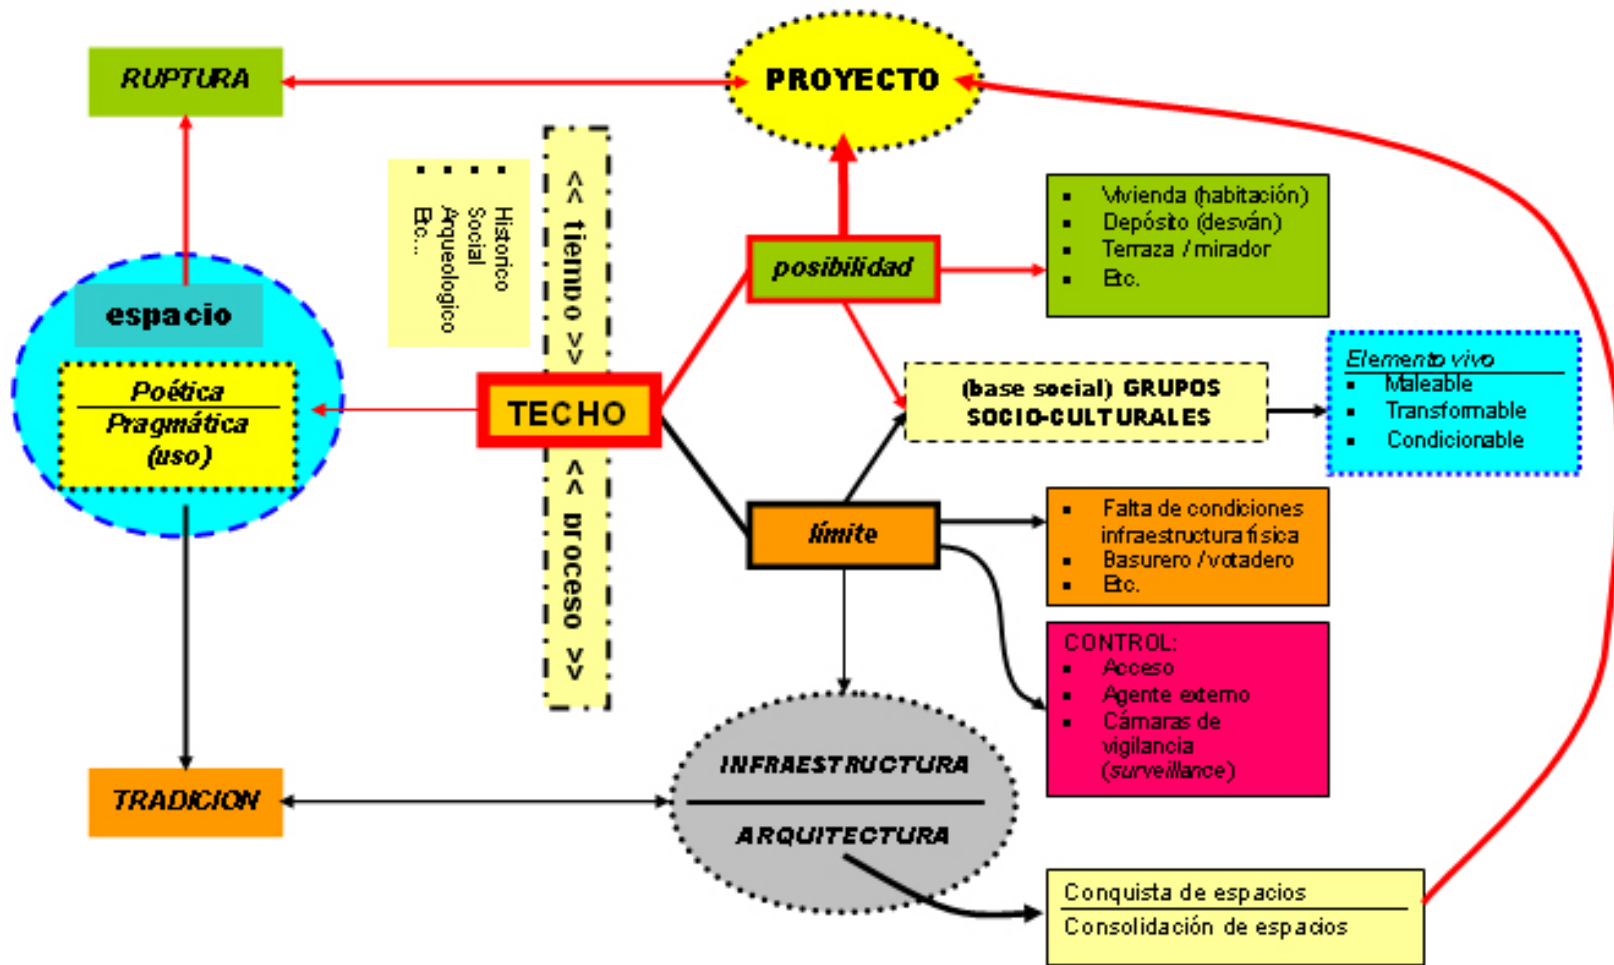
RUPTURA

PROYECTO

Historico
Social
Arqueologico
Etc...

<< tiempo >>

posibilidad

Vivienda (habitación)
Depósito (desván)
Terraza / mirador
Etc.

espacio

Poética
Pragmática
(uso)

TECHO

(base social) GRUPOS SOCIO-CULTURALES

Elemento vivo
Maleable
Transformable
Condicionable

<< proceso >>

límite

Falta de condiciones infraestructura física
Basurero / votadero
Etc.

CONTROL:
Acceso
Agente externo
Cámaras de vigilancia (surveillance)

TRADICION

INFRAESTRUCTURA
ARQUITECTURA

Conquista de espacios
Consolidación de espacios